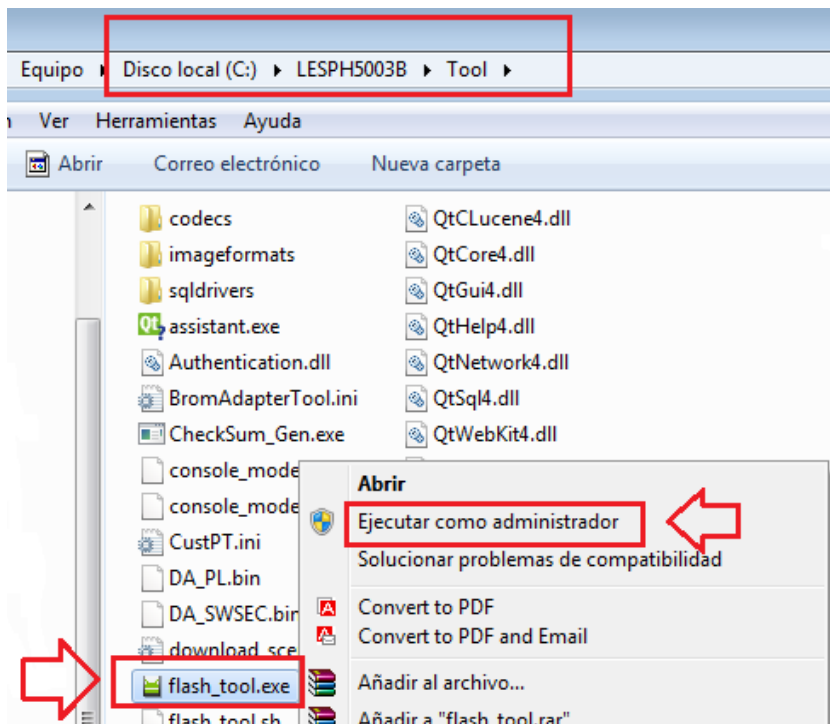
Equipo ▸ Disco local (C:) ▸ LESPH5003B ▸ Tool ▸

Ver Herramientas Ayuda

Abrir Correo electrónico Nueva carpeta

codecs
imageformats
sqldrivers
assistant.exe
Authentication.dll
BromAdapterTool.ini
CheckSum_Gen.exe
console_mode
console_mode
CustPT.ini
DA_PL.bin
DA_SWSEC.bin
download_sce
flash_tool.exe
flash_tool.sh

QtCLucene4.dll
QtCore4.dll
QtGui4.dll
QtHelp4.dll
QtNetwork4.dll
QtSql4.dll
QtWebKit4.dll

Abrir
Ejecutar como administrador
Solucionar problemas de compatibilidad
Convert to PDF
Convert to PDF and Email
Añadir al archivo...
Añadir a "flash_tool.rar"